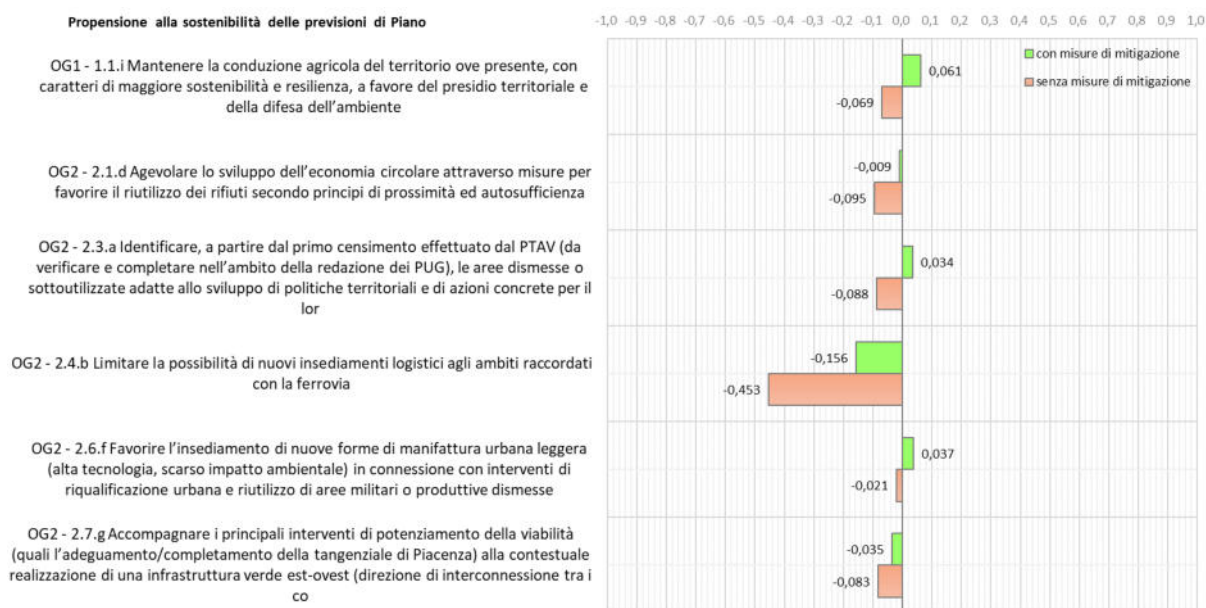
Propensione alla sostenibilità delle previsioni di Piano

-1,0 -0,9 -0,8 -0,7 -0,6 -0,5 -0,4 -0,3 -0,2 -0,1 0,0 0,1 0,2 0,3 0,4 0,5 0,6 0,7 0,8 0,9 1,0

con misure di mitigazione
senza misure di mitigazione

OG1 - 1.1.i Mantenere la conduzione agricola del territorio ove presente, con caratteri di maggiore sostenibilità e resilienza, a favore del presidio territoriale e della difesa dell'ambiente

0,061
-0,069

OG2 - 2.1.d Agevolare lo sviluppo dell'economia circolare attraverso misure per favorire il riutilizzo dei rifiuti secondo principi di prossimità ed autosufficienza

-0,009
-0,095

OG2 - 2.3.a Identificare, a partire dal primo censimento effettuato dal PTAV (da verificare e completare nell'ambito della redazione dei PUG), le aree dismesse o sottoutilizzate adatte allo sviluppo di politiche territoriali e di azioni concrete per il lor

0,034
-0,088

OG2 - 2.4.b Limitare la possibilità di nuovi insediamenti logistici agli ambiti raccordati con la ferrovia

-0,156
-0,453

OG2 - 2.6.f Favorire l'insediamento di nuove forme di manifattura urbana leggera (alta tecnologia, scarso impatto ambientale) in connessione con interventi di riqualificazione urbana e riutilizzo di aree militari o produttive dismesse

0,037
-0,021

OG2 - 2.7.g Accompagnare i principali interventi di potenziamento della viabilità (quali l'adeguamento/completamento della tangenziale di Piacenza) alla contestuale realizzazione di una infrastruttura verde est-ovest (direzione di interconnessione tra i co

-0,035
-0,083